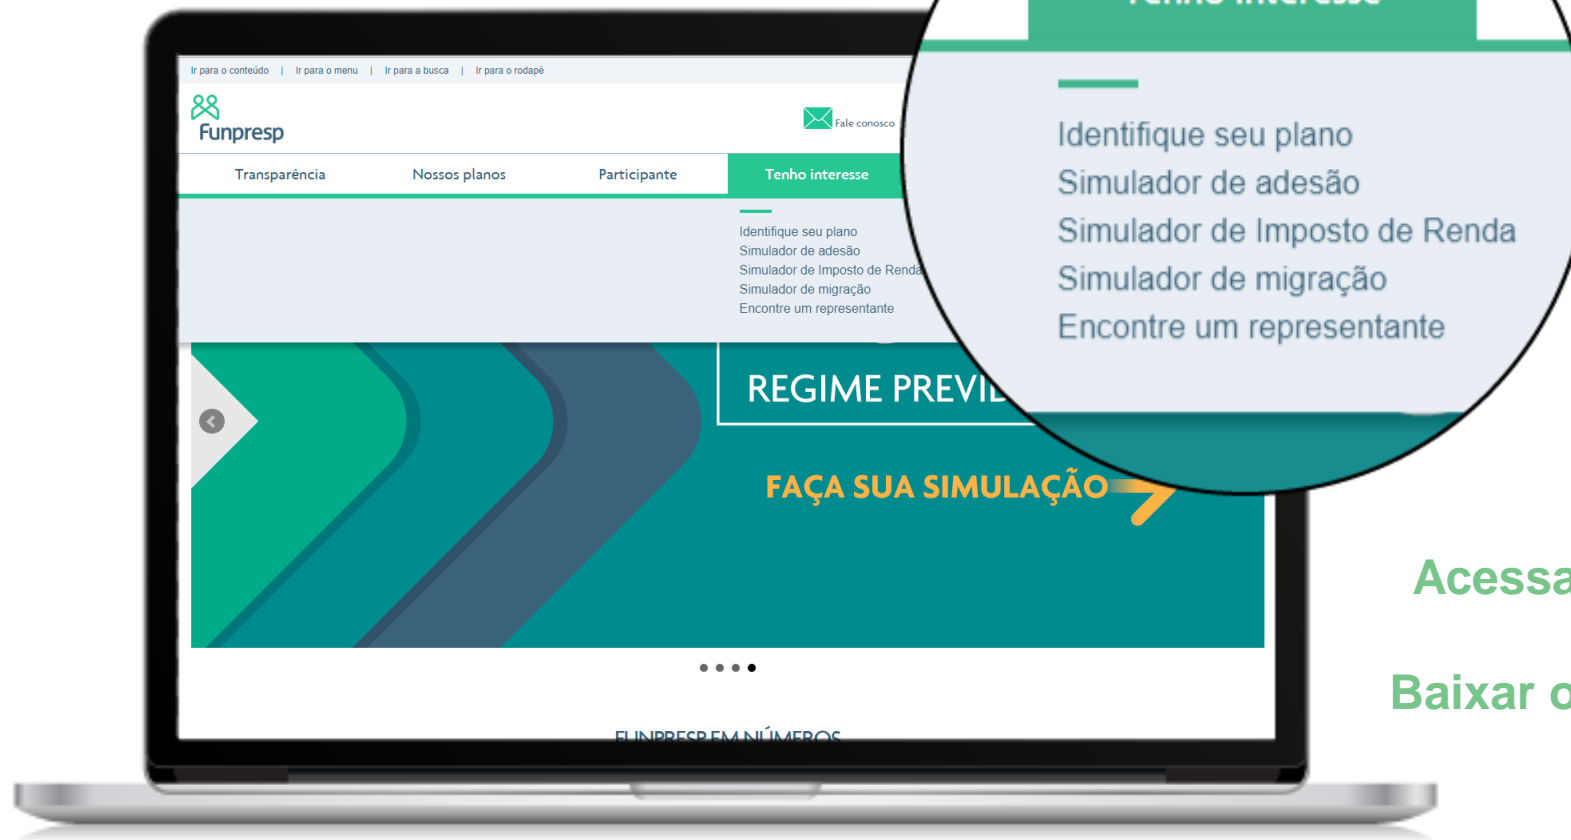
Ir para o conteúdo | Ir para o menu | Ir para a busca | Ir para o rodapé

Funpresp

Fale conosco

Transparência Nossos planos Participante Tenho interesse

Identifique seu plano
Simulador de adesão
Simulador de Imposto de Renda
Simulador de migração
Encontre um representante

REGIME PREVI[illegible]

FAÇA SUA SIMULAÇÃO

FUNPRESP EM NÚMEROS

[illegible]

Identifique seu plano
Simulador de adesão
Simulador de Imposto de Renda
Simulador de migração
Encontre um representante

Acessa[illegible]

Baixar o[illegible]